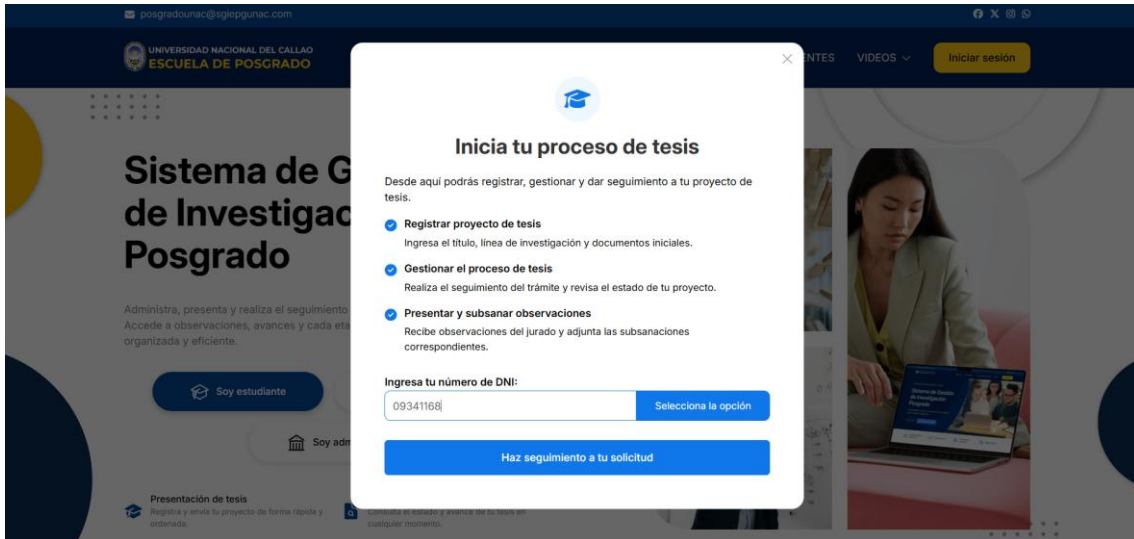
posgradounac@sgiepgunac.com

UNIVERSIDAD NACIONAL DEL CALLAO
ESCUELA DE POSGRADO

ENTES VIDEOS

Iniciar sesión

Sistema de G
de Investigac
Posgrado

Administra, presenta y realiza el seguimiento
Accede a observaciones, avances y cada eta
organizada y eficiente.

Soy estudiante

Soy adm

Presentación de tesis
Registra y envía tu proyecto de forma rápida y ordenada.

Consulta el estado y avance de tu tesis en cualquier momento.

×

Inicia tu proceso de tesis

Desde aquí podrás registrar, gestionar y dar seguimiento a tu proyecto de tesis.

Registrar proyecto de tesis
Ingresa el título, línea de investigación y documentos iniciales.

Gestionar el proceso de tesis
Realiza el seguimiento del trámite y revisa el estado de tu proyecto.

Presentar y subsanar observaciones
Recibe observaciones del jurado y adjunta las subsanaciones correspondientes.

Ingresa tu número de DNI:

09341168

Selecciona la opción

Haz seguimiento a tu solicitud

Sistema de Gestión de Investigación Posgrado